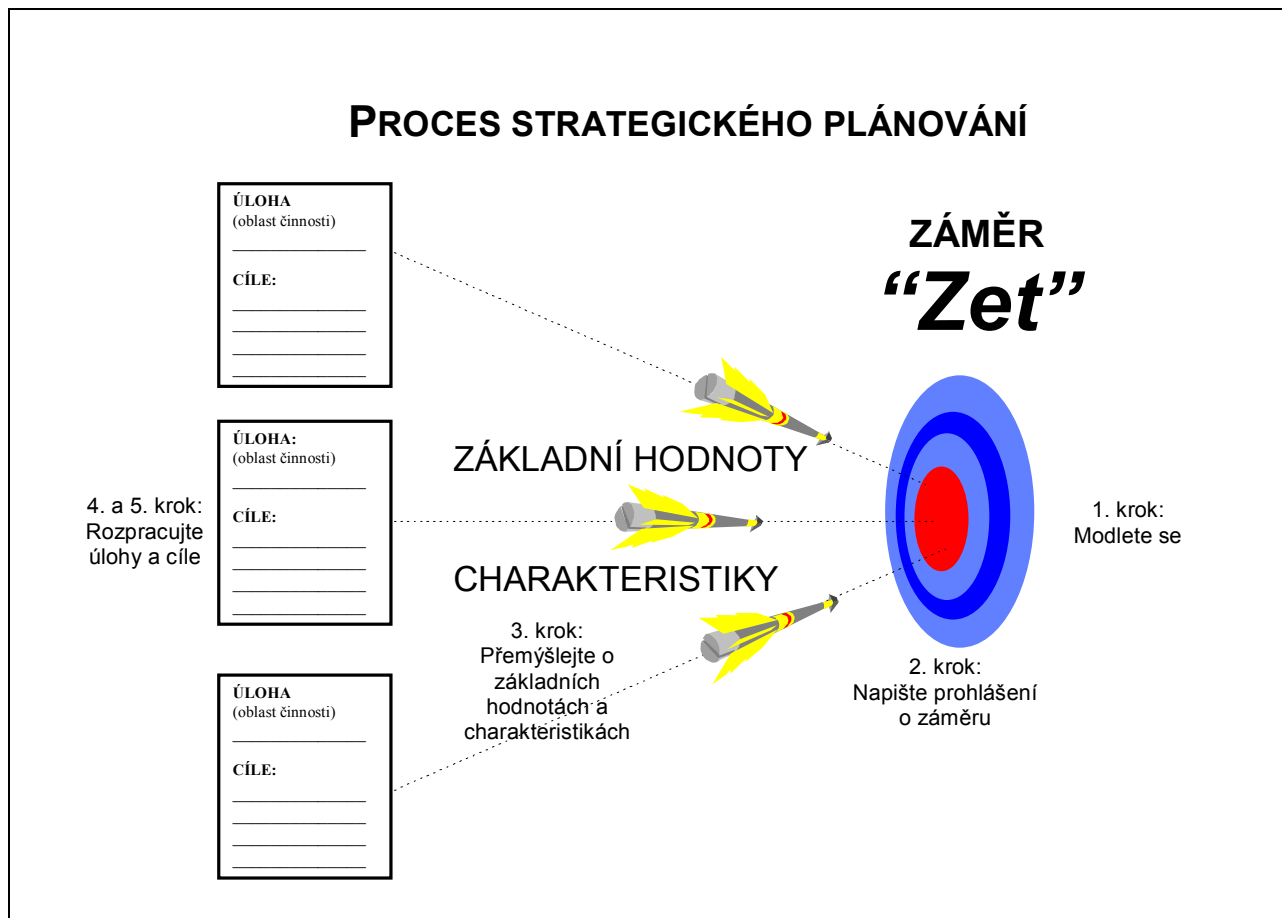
PROCES STRATEGICKÉHO PLÁNOVÁNÍ

ÚLOHA
(oblast činnosti)
______________
CÍLE:
______________
______________
______________
______________

ZÁMĚR
"Zet"

ÚLOHA:
(oblast činnosti)
______________
CÍLE:
______________
______________
______________
______________

ZÁKLADNÍ HODNOTY

4. a 5. krok: Rozpracujte úlohy a cíle

1. krok: Modlete se

CHARAKTERISTIKY

3. krok: Přemýšlejte o základních hodnotách a charakteristikách

2. krok: Napište prohlášení o záměru

ÚLOHA
(oblast činnosti)
______________
CÍLE:
______________
______________
______________
______________